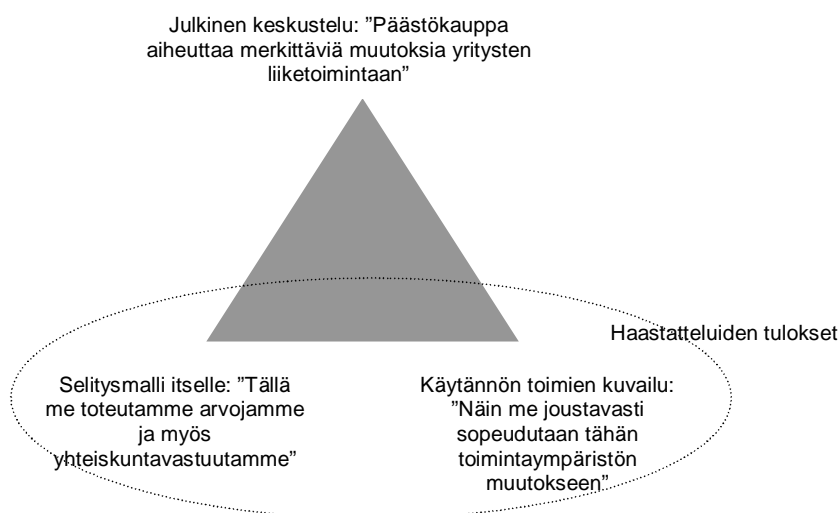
Julkinen keskustelu: ”Päästökauppa aiheuttaa merkittäviä muutoksia yritysten liiketoimintaan”

Haastatteluiden tulokset

Selitysmalli itselle: ”Tällä me toteutamme arvojamme ja myös yhteiskuntavastuutamme”

Käytännön toimien kuvailu: ”Näin me joustavasti sopeudutaan tähän toimintaympäristön muutokseen”